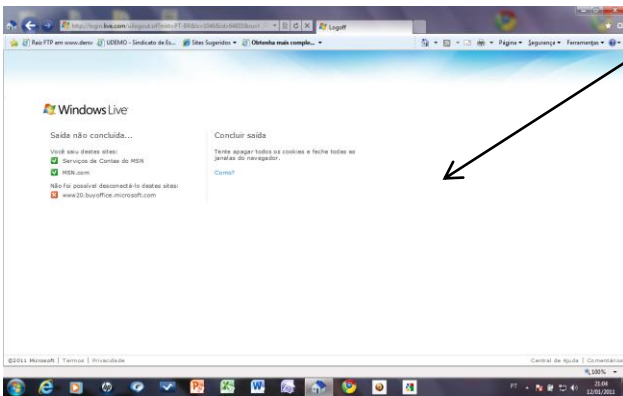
http://login.live.com/logout.srf?ct=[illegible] Logoff

Raiz FTP em www.danv UDEMO - Sindicato de Es... Sites Sugeridos Obtenha mais comple...

Página Segurança Ferramentas

Windows Live

Saída não concluída...

Você saiu destes sites:
Serviços de Contas do MSN
MSN.com

Não foi possível desconectá-lo destes sites:
www20.buyoffice.microsoft.com

Concluir saída

Tente apagar todos os cookies e feche todas as janelas do navegador.

Como?

©2011 Microsoft | Termos | Privacidade

Central de Ajuda | Comentários

100%

21:04
12/01/2011